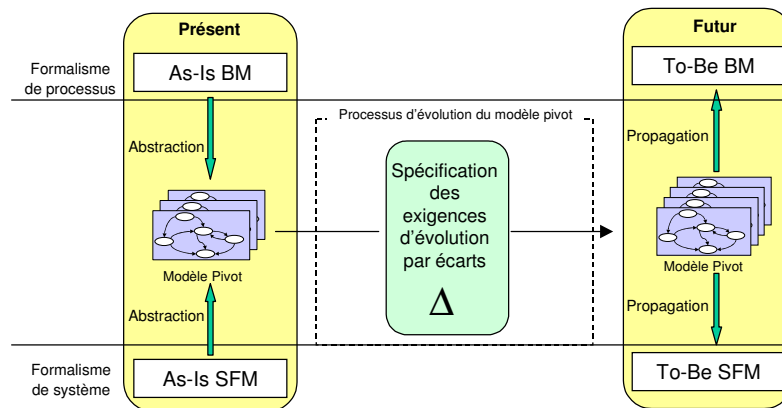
Présent

Futur

Formalisme de processus

As-Is BM

To-Be BM

Processus d'évolution du modèle pivot

Abstraction

Propagation

Spécification des exigences d'évolution par écarts

$\Delta$

Modèle Pivot

Modèle Pivot

Abstraction

Propagation

Formalisme de système

As-Is SFM

To-Be SFM